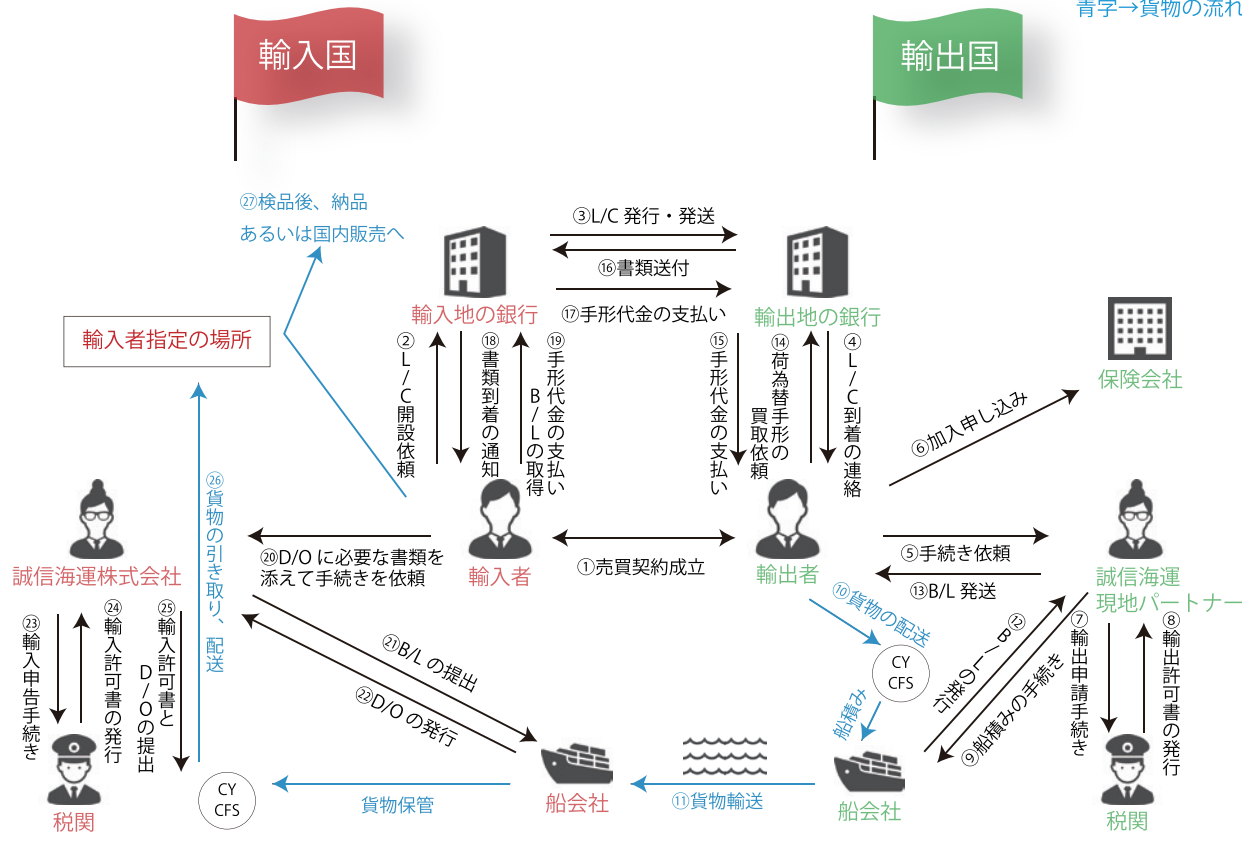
青字→貨物の流れ

輸入国

輸出国

㉗検品後、納品
あるいは国内販売へ

③L/C 発行・発送

⑯書類送付

⑰手形代金の支払い

輸入地の銀行

輸出地の銀行

保険会社

輸入者指定の場所

②L/C開設依頼

⑱書類到着の通知

⑲手形代金の支払い B/Lの取得

⑮手形代金の支払い

⑭荷為替手形の買取依頼

④L/C到着の連絡

⑥加入申し込み

㉖貨物の引き取り、配送

誠信海運株式会社

⑳D/O に必要な書類を添えて手続きを依頼

輸入者

①売買契約成立

輸出者

⑤手続き依頼

⑬B/L 発送

誠信海運
現地パートナー

⑩貨物の配送

㉓輸入申告手続き

㉔輸入許可書の発行

㉕輸入許可書とD/Oの提出

㉑B/L の提出

㉒D/O の発行

CY
CFS

船積み

⑫B/Lの発行

⑨船積みの手続き

⑦輸出申請手続き

⑧輸出許可書の発行

税関

CY
CFS

貨物保管

船会社

⑪貨物輸送

船会社

税関